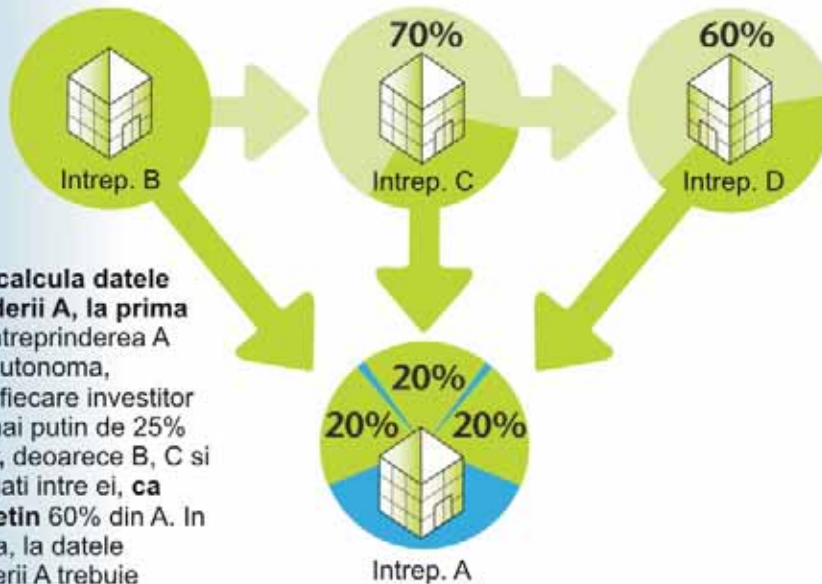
70%

60%

Intrep. B

Intrep. C

Intrep. D

calcula datele
derii A, la prima
ntreprinderea A
utonoma,
fiecare investitor
ai putin de 25%
, deoarece B, C si
ati intre ei, ca
etin 60% din A. In
a, la datele
erii A trebuie

20%

20%

20%

Intrep. A